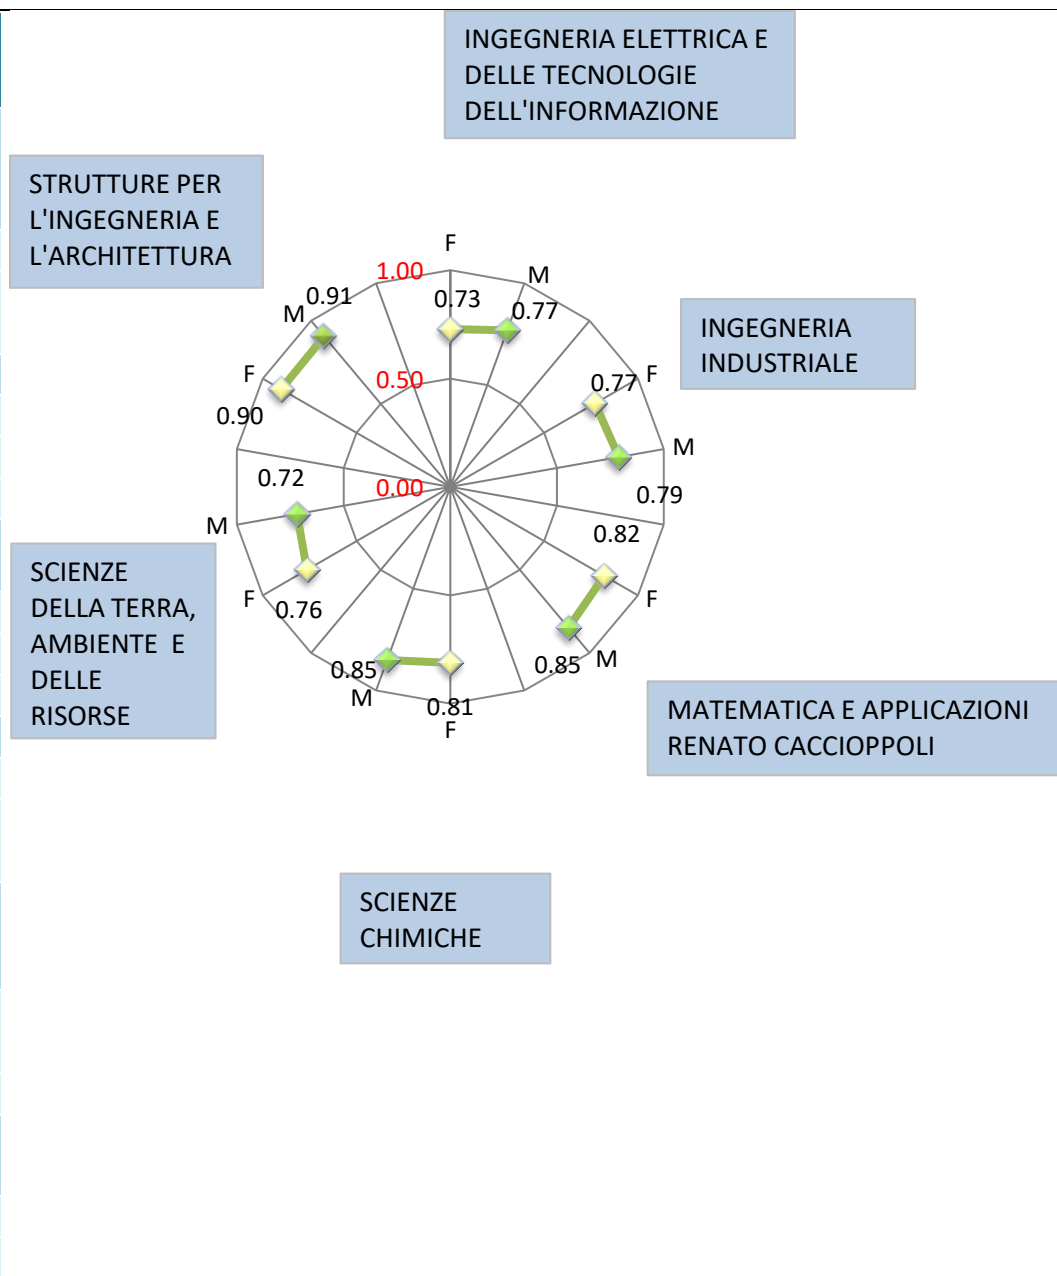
INGEGNERIA ELETTRICA E DELLE TECNOLOGIE DELL'INFORMAZIONE

STRUTTURE PER L'INGEGNERIA E L'ARCHITETTURA

F
1.00
M
0.91
0.73
0.77
M
INGEGNERIA INDUSTRIALE
F
0.50
0.77
F
0.90
M
0.72
0.00
0.79
M
0.82
SCIENZE DELLA TERRA, AMBIENTE E DELLE RISORSE
F
0.76
F
0.85
0.85
M
M
0.81
F
MATEMATICA E APPLICAZIONI RENATO CACCIOPPOLI

SCIENZE CHIMICHE